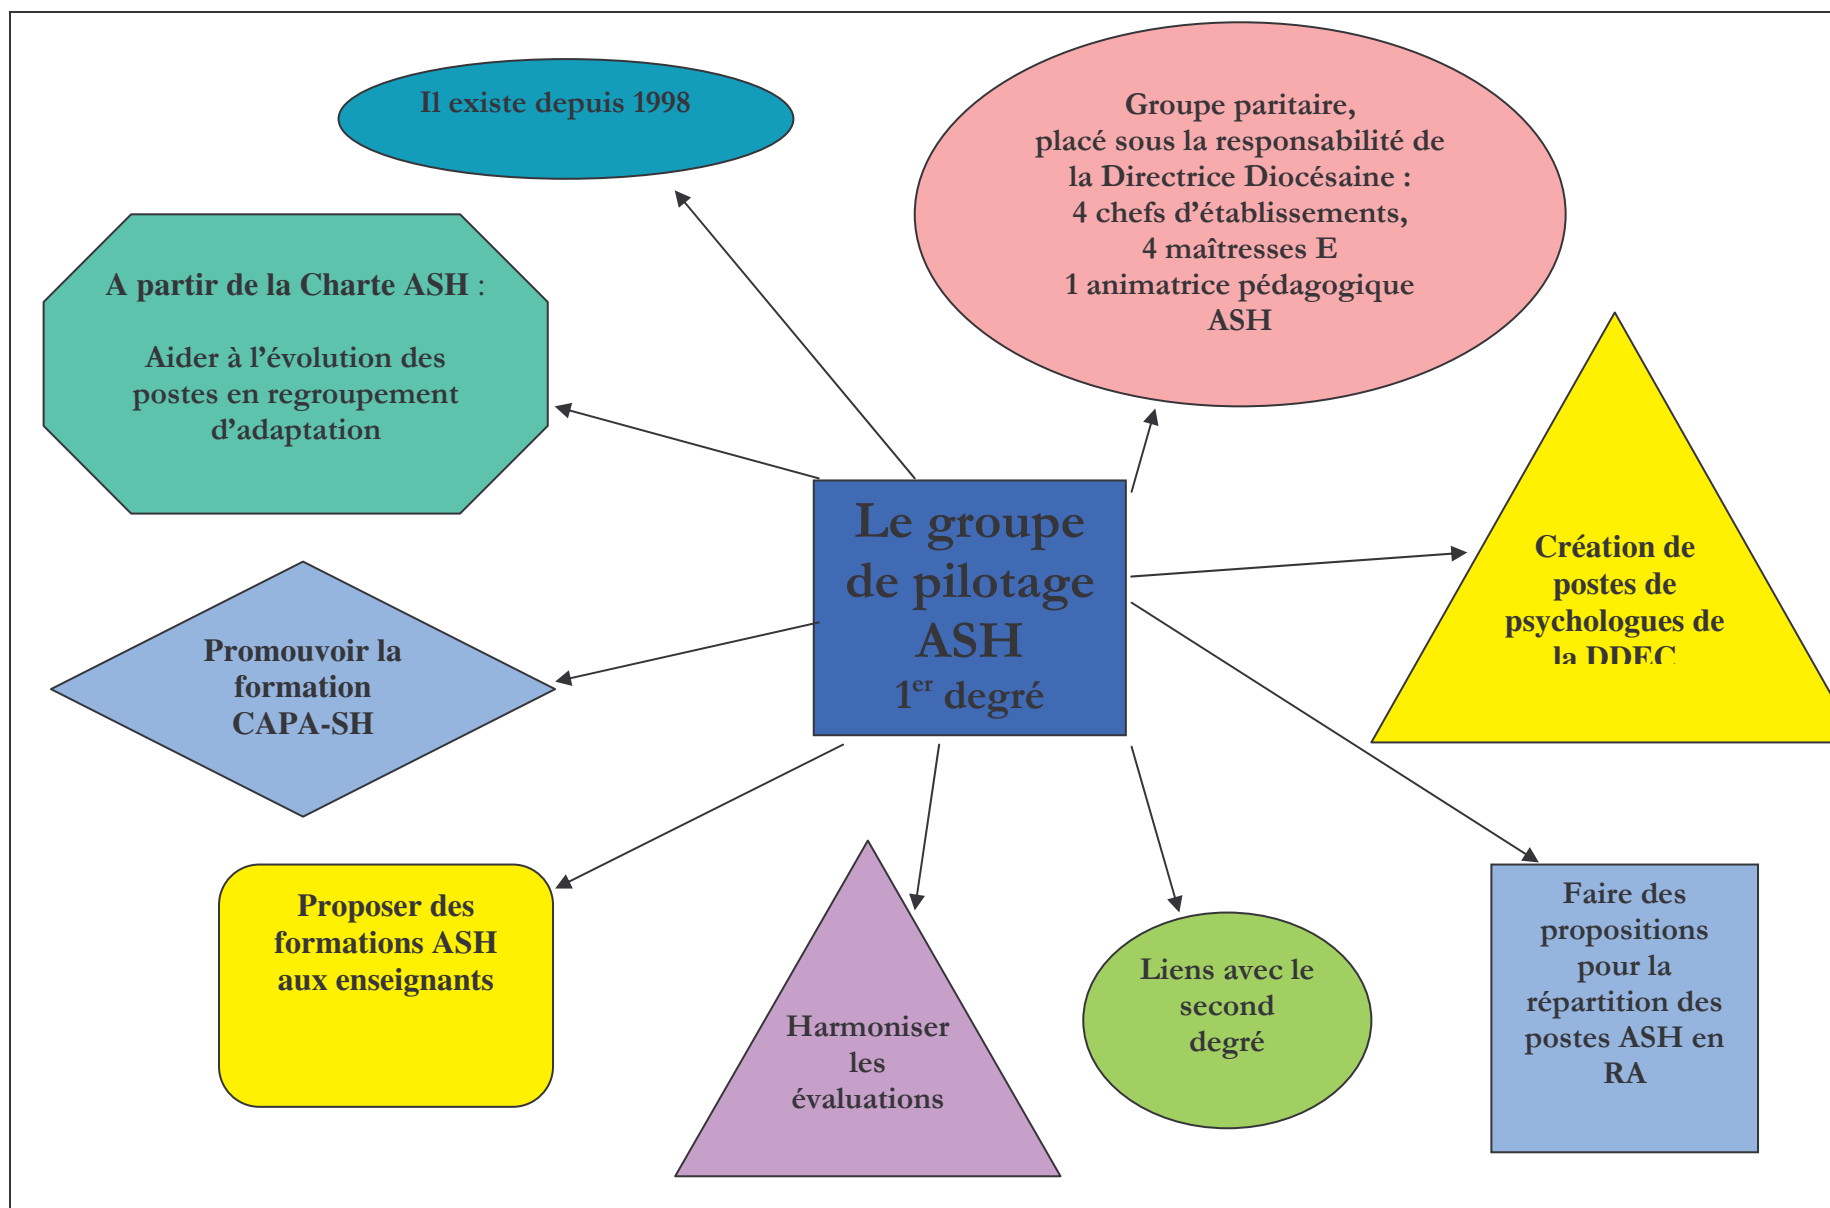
Le groupe de pilotage ASH
$1^{er}$ degré

Il existe depuis 1998

Groupe paritaire, placé sous la responsabilité de la Directrice Diocésaine : 4 chefs d'établissements, 4 maîtresses E 1 animatrice pédagogique ASH

A partir de la Charte ASH :

Aider à l'évolution des postes en regroupement d'adaptation

Création de postes de psychologues de la DDEC

Promouvoir la formation CAPA-SH

Proposer des formations ASH aux enseignants

Harmoniser les évaluations

Liens avec le second degré

Faire des propositions pour la répartition des postes ASH en RA